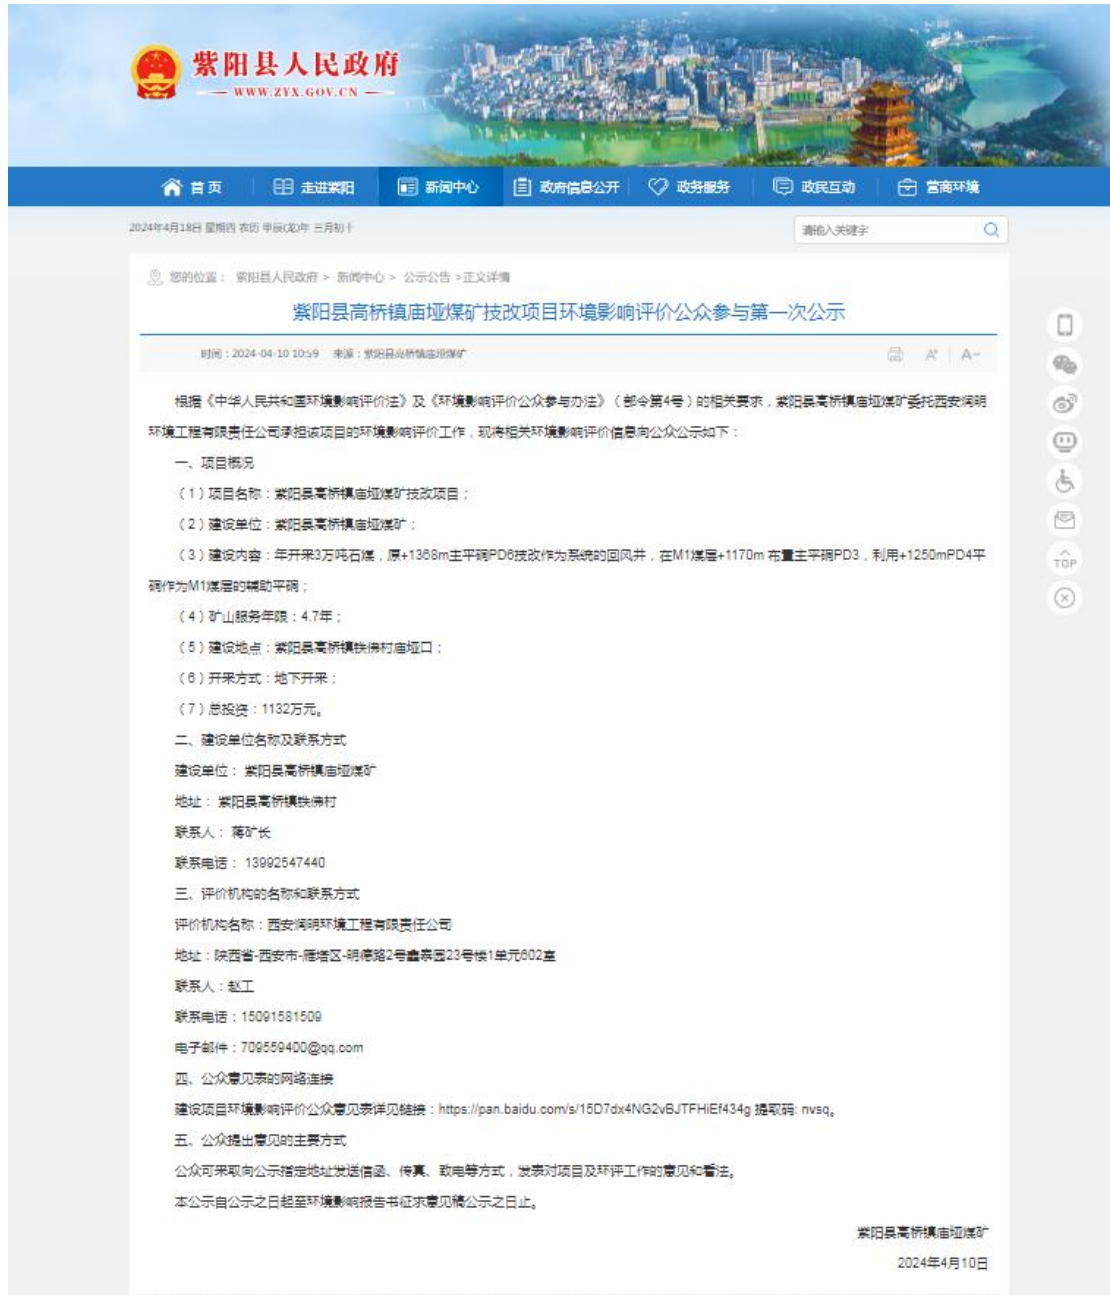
紫阳县人民政府
WWW.ZYX.GOV.CN

首页 | 走进紫阳 | 新闻中心 | 政府信息公开 | 政务服务 | 政民互动 | 营商环境

2024年4月18日 星期四 农历 甲辰(龙)年 三月初十

请输入关键字

您的位置： 紫阳县人民政府 > 新闻中心 > 公示公告 > 正文详情

紫阳县高桥镇庙垭煤矿技改项目环境影响评价公众参与第一次公示

时间：2024-04-10 10:59 来源：紫阳县高桥镇庙垭煤矿

A⁺ A⁻

根据《中华人民共和国环境影响评价法》及《环境影响评价公众参与办法》（部令第4号）的相关要求，紫阳县高桥镇庙垭煤矿委托西安润明环境工程有限责任公司承担该项目的环境影响评价工作，现将相关环境影响评价信息向公众公示如下：

一、项目概况

（1）项目名称：紫阳县高桥镇庙垭煤矿技改项目；

（2）建设单位：紫阳县高桥镇庙垭煤矿；

（3）建设内容：年开采3万吨石煤，原+1368m主平硐PD6技改作为系统的回风井，在M1煤层+1170m 布置主平硐PD3，利用+1250mPD4平硐作为M1煤层的辅助平硐；

（4）矿山服务年限：4.7年；

（5）建设地点：紫阳县高桥镇铁佛村庙垭口；

（6）开采方式：地下开采；

（7）总投资：1132万元。

二、建设单位名称及联系方式

建设单位：紫阳县高桥镇庙垭煤矿

地址：紫阳县高桥镇铁佛村

联系人：蒋矿长

联系电话：13992547440

三、评价机构的名称和联系方式

评价机构名称：西安润明环境工程有限责任公司

地址：陕西省-西安市-雁塔区-明德路2号鑫泰园23号楼1单元602室

联系人：赵工

联系电话：15091581509

电子邮件：709559400@qq.com

四、公众意见表的网络连接

建设项目环境影响评价公众意见表详见链接：https://pan.baidu.com/s/15D7dx4NG2vBJTFHiEf434g 提取码: nvsq。

五、公众提出意见的主要方式

公众可采取向公示指定地址发送信函、传真、致电等方式，发表对项目及环评工作的意见和看法。

本公示自公示之日起至环境影响报告书征求意见稿公示之日止。

紫阳县高桥镇庙垭煤矿

2024年4月10日

TOP